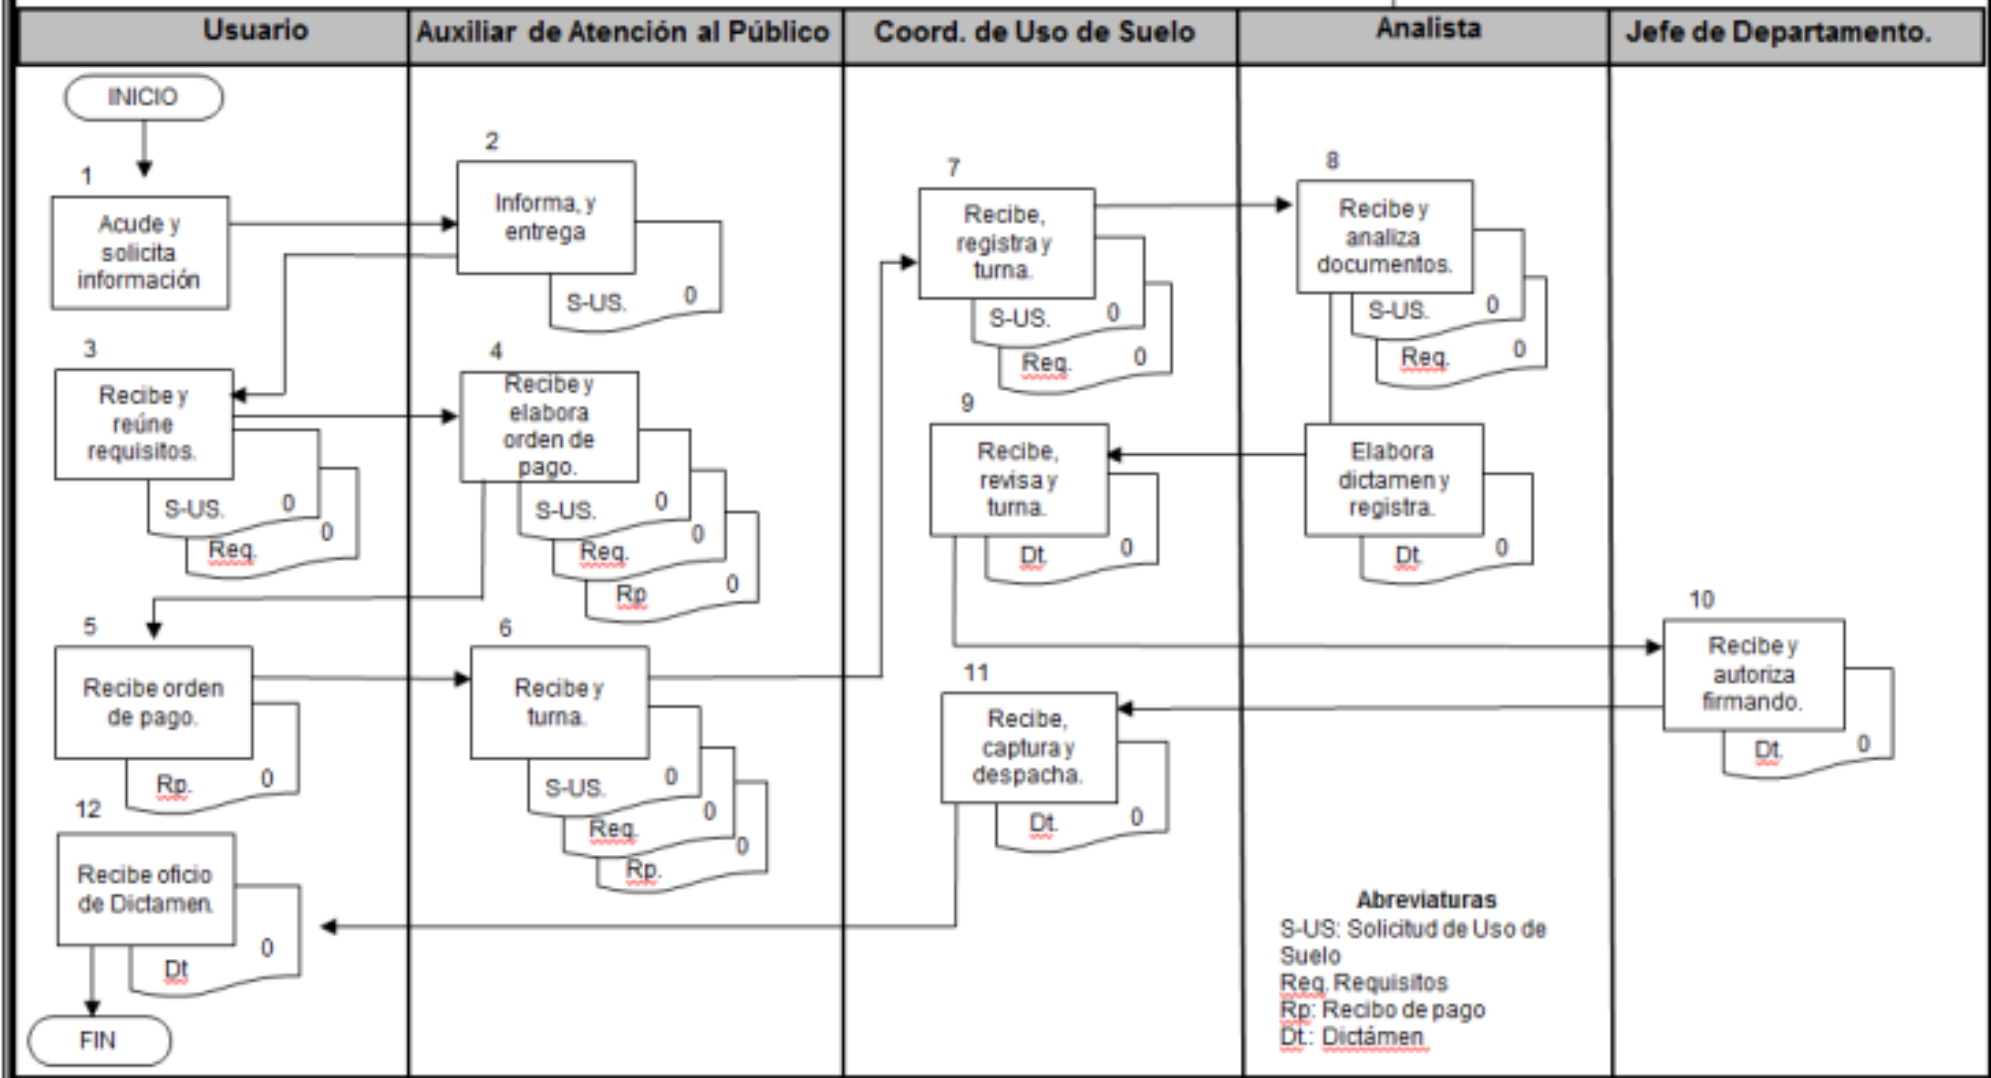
| Usuario | Auxiliar de Atención al Público | Coord. de Uso de Suelo | Analista | Jefe de Departamento. |
|---|---|---|---|---|

INICIO

1
Acude y solicita información

2
Informa, y entrega
S-US. 0

3
Recibe y reúne requisitos.
S-US. 0
Req. 0

4
Recibe y elabora orden de pago.
S-US. 0
Req. 0
Rp 0

5
Recibe orden de pago.
Rp. 0

6
Recibe y turna.
S-US. 0
Req. 0
Rp. 0

7
Recibe, registra y turna.
S-US. 0
Req. 0

8
Recibe y analiza documentos.
S-US. 0
Req. 0

Elabora dictamen y registra.
Dt. 0

9
Recibe, revisa y turna.
Dt. 0

10
Recibe y autoriza firmando.
Dt. 0

11
Recibe, captura y despacha.
Dt. 0

12
Recibe oficio de Dictamen.
Dt 0

FIN

Abreviaturas
S-US: Solicitud de Uso de Suelo
Req. Requisitos
Rp: Recibo de pago
Dt.: Dictámen